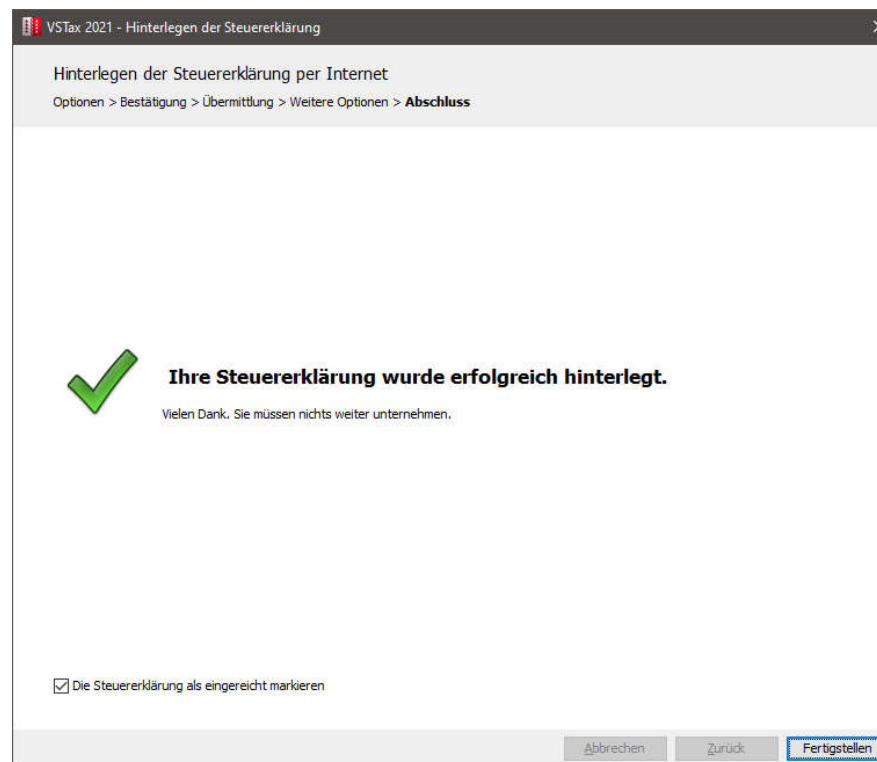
VSTax 2021 - Hinterlegen der Steuererklärung

Hinterlegen der Steuererklärung per Internet

Optionen > Bestätigung > Übermittlung > Weitere Optionen > **Abschluss**

**Ihre Steuererklärung wurde erfolgreich hinterlegt.**

Vielen Dank. Sie müssen nichts weiter unternehmen.

☑ Die Steuererklärung als eingereicht markieren

Abbrechen | Zurück | Fertigstellen